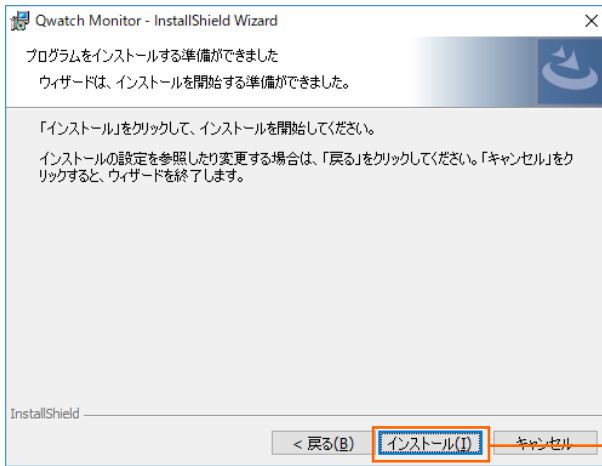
Qwatch Monitor - InstallShield Wizard

プログラムをインストールする準備ができました

ウィザードは、インストールを開始する準備ができました。

「インストール」をクリックして、インストールを開始してください。

インストールの設定を参照したり変更する場合は、「戻る」をクリックしてください。「キャンセル」をクリックすると、ウィザードを終了します。

InstallShield

< 戻る(B)

インストール(I)

キャンセル